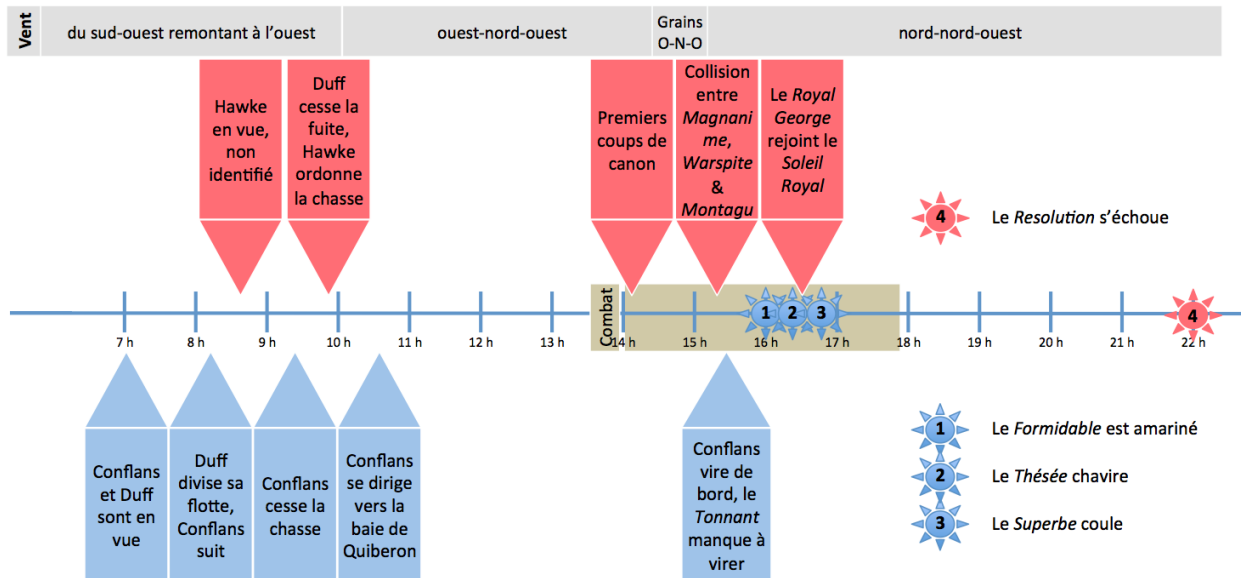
Vent

du sud-ouest remontant à l'ouest

ouest-nord-ouest

Grains O-N-O

nord-nord-ouest

Hawke en vue, non identifié

Duff cesse la fuite, Hawke ordonne la chasse

Premiers coups de canon

Collision entre Magnanime, Warspite & Montagu

Le Royal George rejoint le Soleil Royal

4 Le Resolution s'échoue

Combat

1 2 3

4

7 h 8 h 9 h 10 h 11 h 12 h 13 h 14 h 15 h 16 h 17 h 18 h 19 h 20 h 21 h 22 h

Conflans et Duff sont en vue

Duff divise sa flotte, Conflans suit

Conflans cesse la chasse

Conflans se dirige vers la baie de Quiberon

Conflans vire de bord, le Tonnant manque à virer

1 Le Formidable est amariné

2 Le Thésée chavire

3 Le Superbe coule